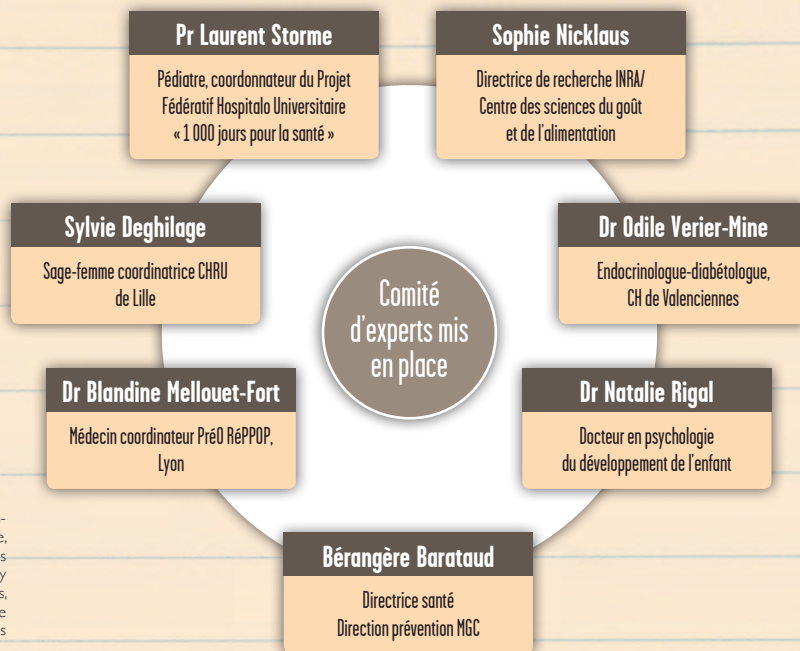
Pr Laurent Storme

Pédiatre, coordonnateur du Projet Fédératif Hospitalo Universitaire « 1 000 jours pour la santé »

Sophie Nicklaus

Directrice de recherche INRA/ Centre des sciences du goût et de l'alimentation

Sylvie Deghilage

Sage-femme coordinatrice CHRU de Lille

Comité d'experts mis en place

Dr Odile Verier-Mine

Endocrinologue-diabétologue, CH de Valenciennes

Dr Blandine Mellouet-Fort

Médecin coordinateur PréO RéPPOP, Lyon

Dr Natalie Rigal

Docteur en psychologie du développement de l'enfant

Bérangère Barataud

Directrice santé Direction prévention MGC

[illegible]